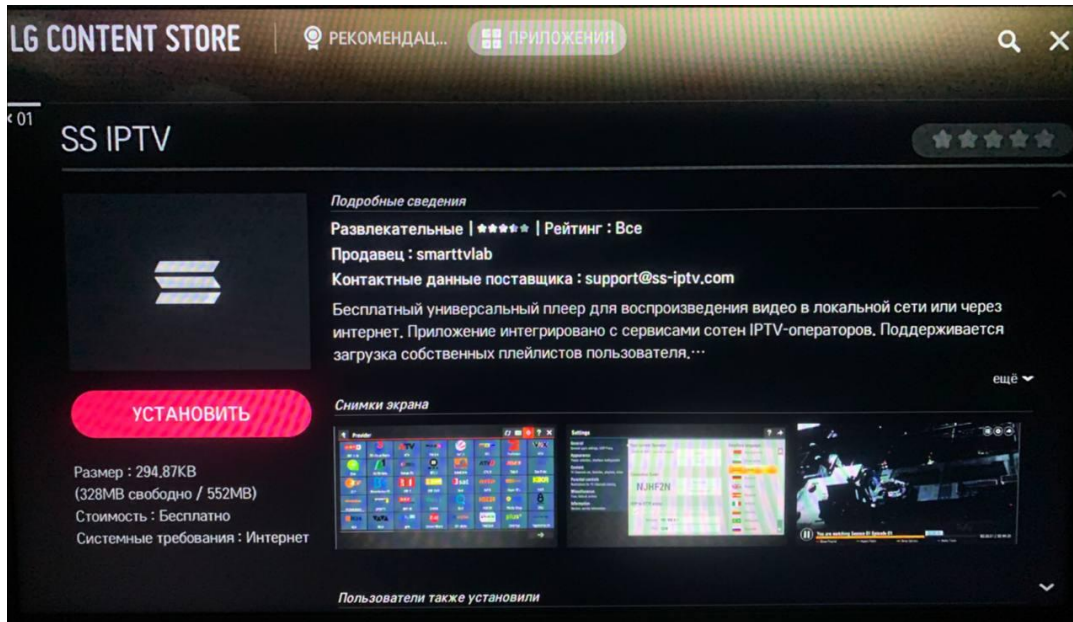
LG CONTENT STORE | РЕКОМЕНДАЦ... ПРИЛОЖЕНИЯ

01

SS IPTV

Подробные сведения

Развлекательные | ★★★★★ | Рейтинг : Все

Продавец : smarttvlab

Контактные данные поставщика : support@ss-iptv.com

Бесплатный универсальный плеер для воспроизведения видео в локальной сети или через интернет. Приложение интегрировано с сервисами сотен IPTV-операторов. Поддерживается загрузка собственных плейлистов пользователя.···

ещё

УСТАНОВИТЬ

Размер : 294,87KB
(328MB свободно / 552MB)
Стоимость : Бесплатно
Системные требования : Интернет

Снимки экрана

Provider

Settings

NJHF2N

Пользователи также установили